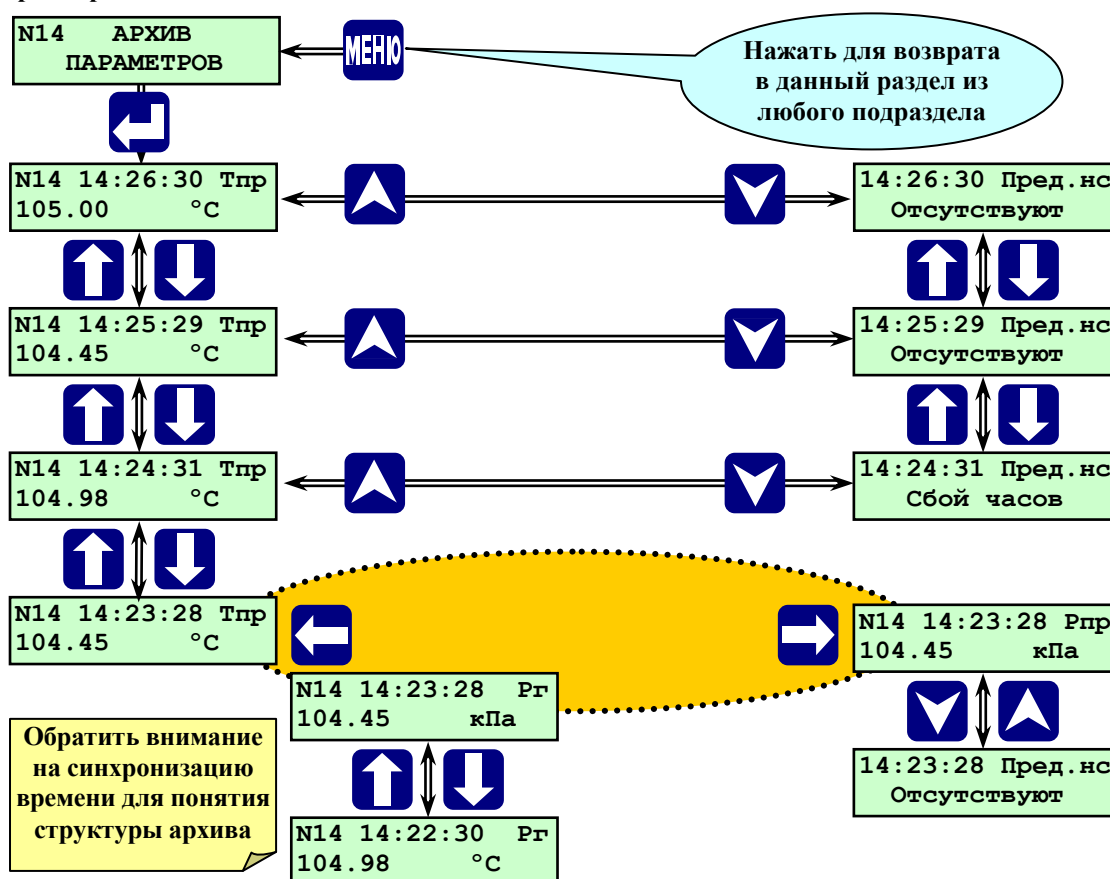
N14 АРХИВ ПАРАМЕТРОВ

МЕНЮ

Нажать для возврата в данный раздел из любого подраздела

N14 14:26:30 Тпр
105.00 °C

14:26:30 Пред.нс
Отсутствуют

N14 14:25:29 Тпр
104.45 °C

14:25:29 Пред.нс
Отсутствуют

N14 14:24:31 Тпр
104.98 °C

14:24:31 Пред.нс
Сбой часов

N14 14:23:28 Тпр
104.45 °C

N14 14:23:28 Рпр
104.45 кПа

N14 14:23:28 Рг
104.45 кПа

14:23:28 Пред.нс
Отсутствуют

Обратить внимание на синхронизацию времени для понятия структуры архива

N14 14:22:30 Рг
104.98 °C